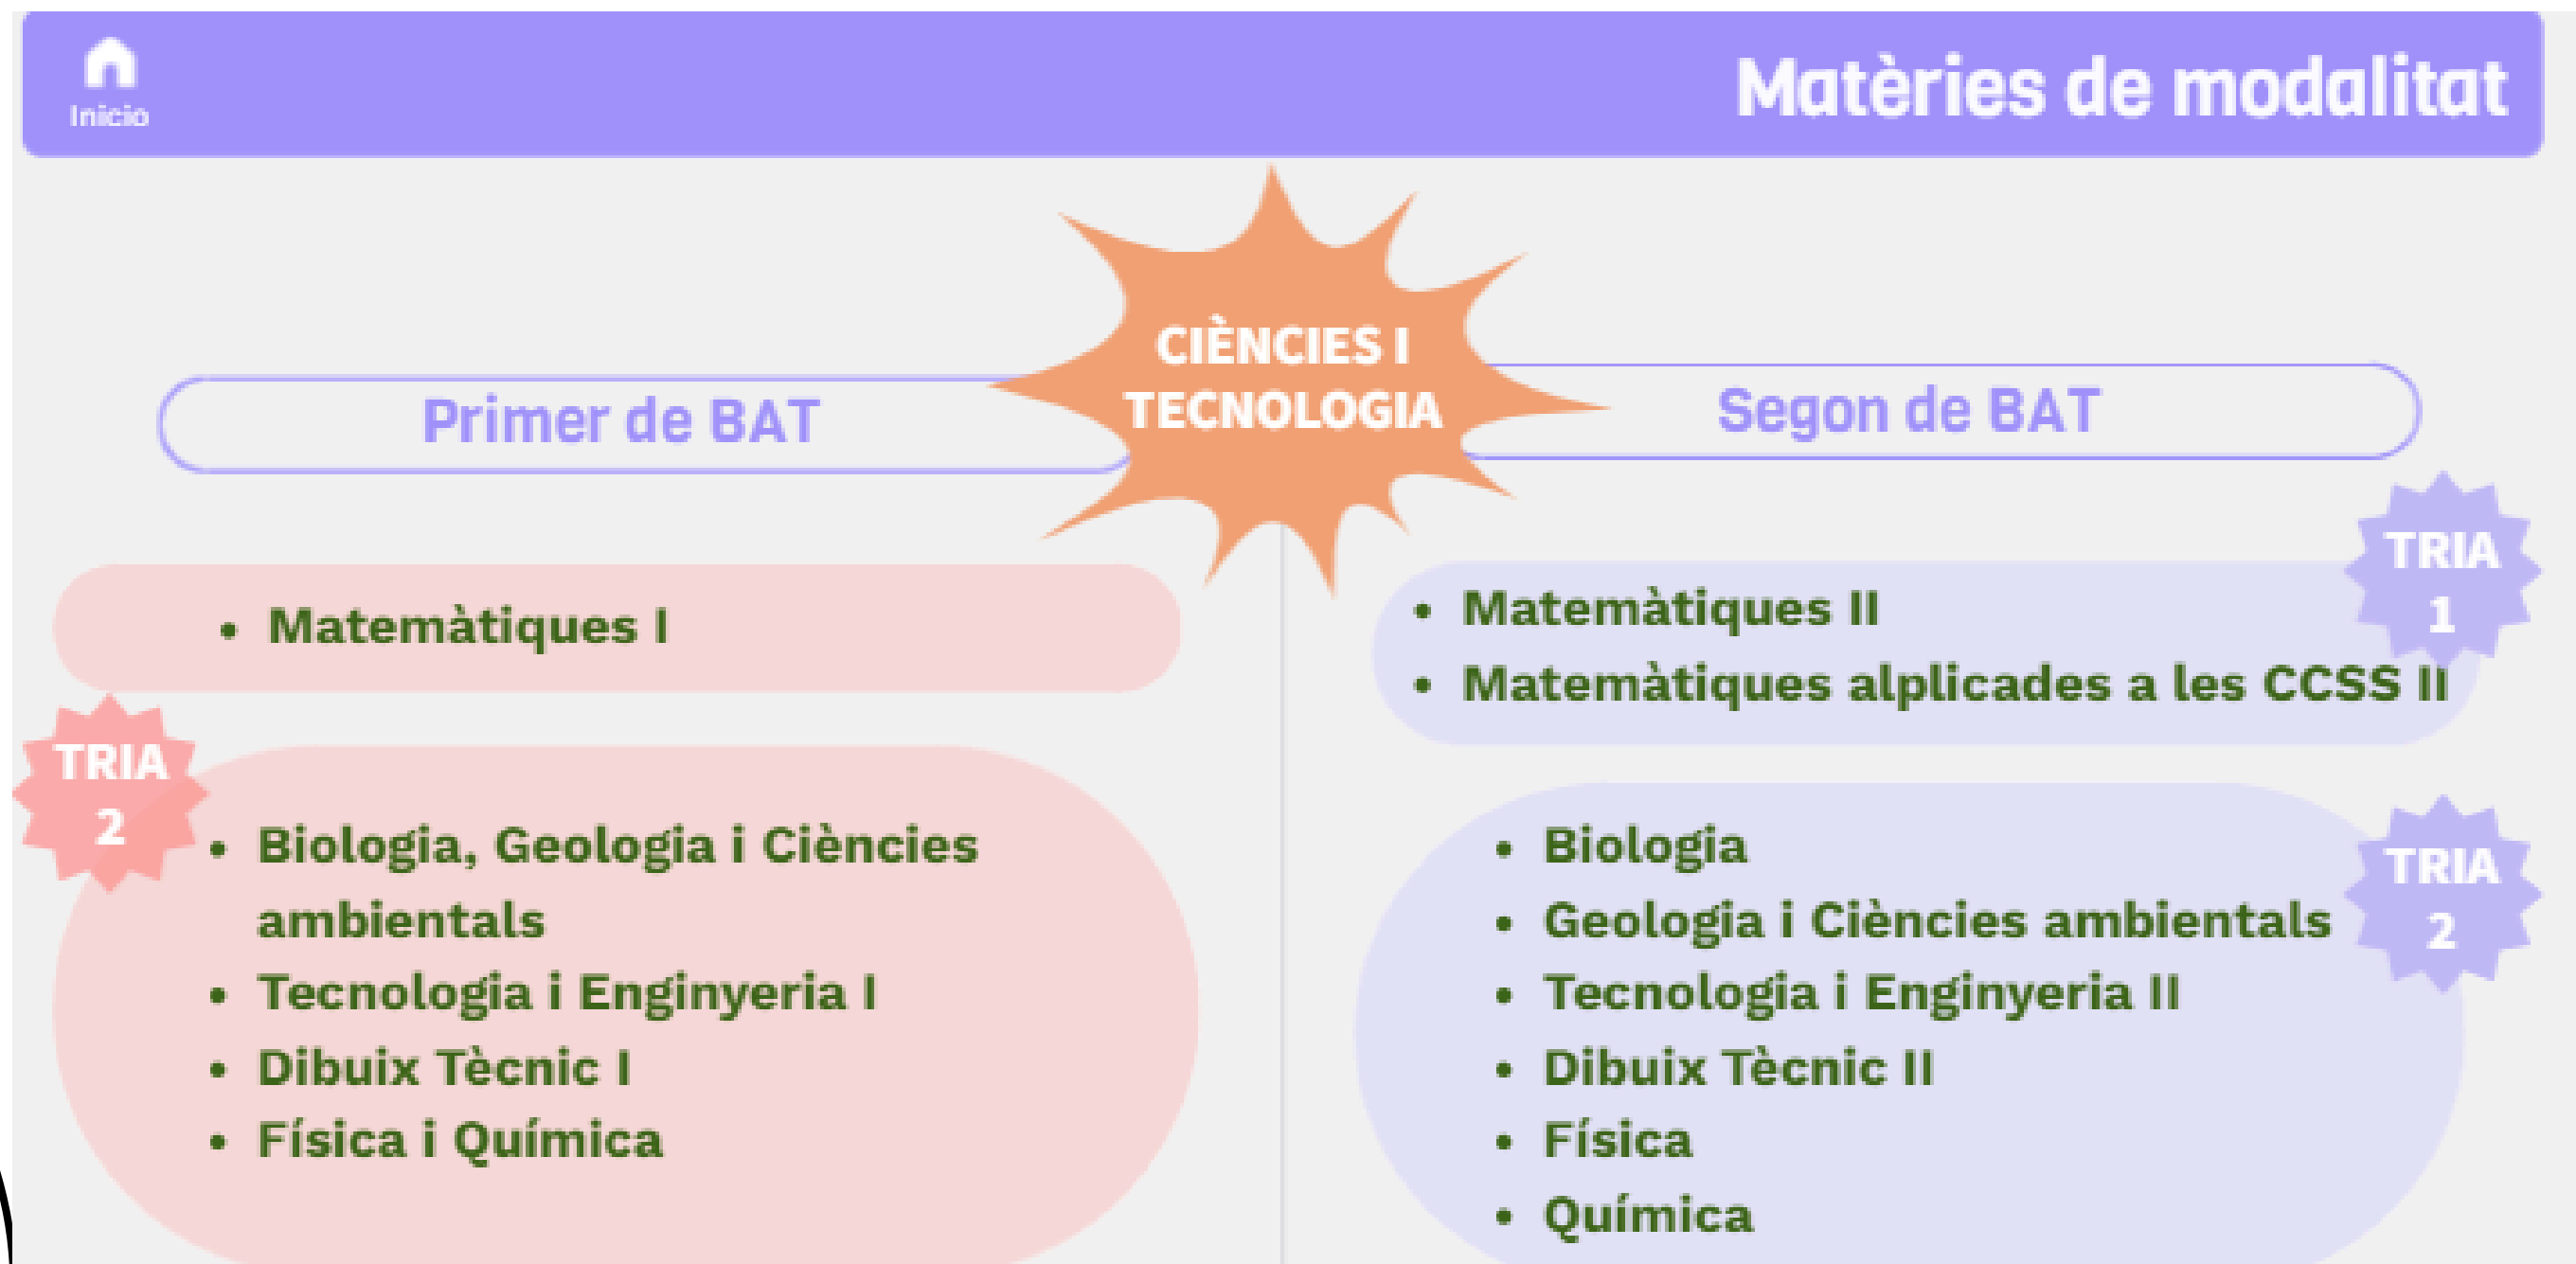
Inicio

Matèries de modalitat

CIÈNCIES I TECNOLOGIA

Primer de BAT

- Matemàtiques I

TRIA 2

- Biologia, Geologia i Ciències ambientals
- Tecnologia i Enginyeria I
- Dibuix Tècnic I
- Física i Química

Segon de BAT

TRIA 1

- Matemàtiques II
- Matemàtiques alplicades a les CCSS II

TRIA 2

- Biologia
- Geologia i Ciències ambientals
- Tecnologia i Enginyeria II
- Dibuix Tècnic II
- Física
- Química